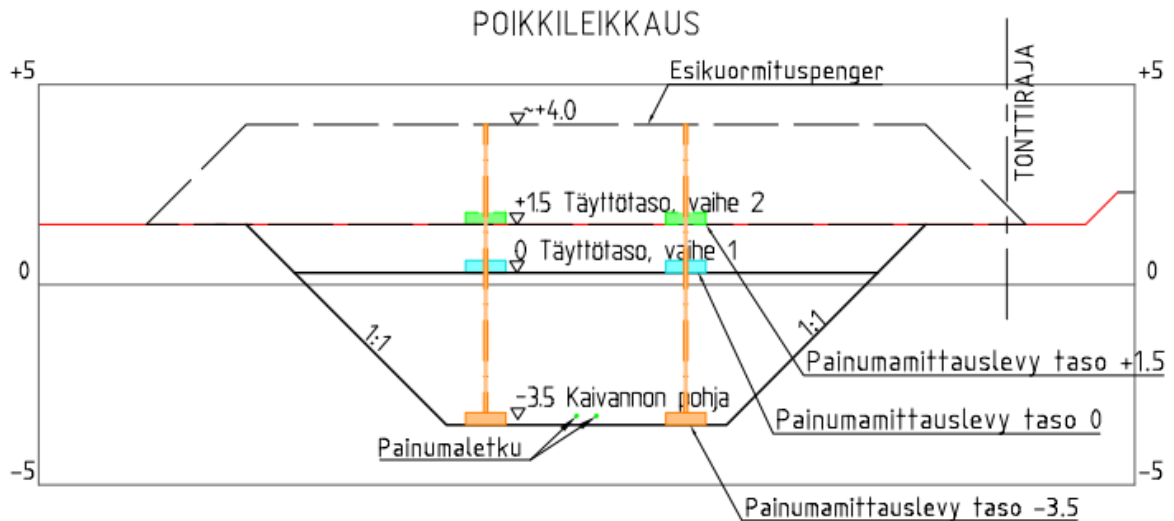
POIKKILEIKKAUS

+5

Esikuormituspenger

~+4.0

TONTTIRAJA

+5

+1.5 Täyttötaso, vaihe 2

0 Täyttötaso, vaihe 1

0

0

1:1

1:1

Painumamittauslevy taso +1.5

-3.5 Kaivannon pohja

Painumamittauslevy taso 0

Painumaletku

-5

-5

Painumamittauslevy taso -3.5